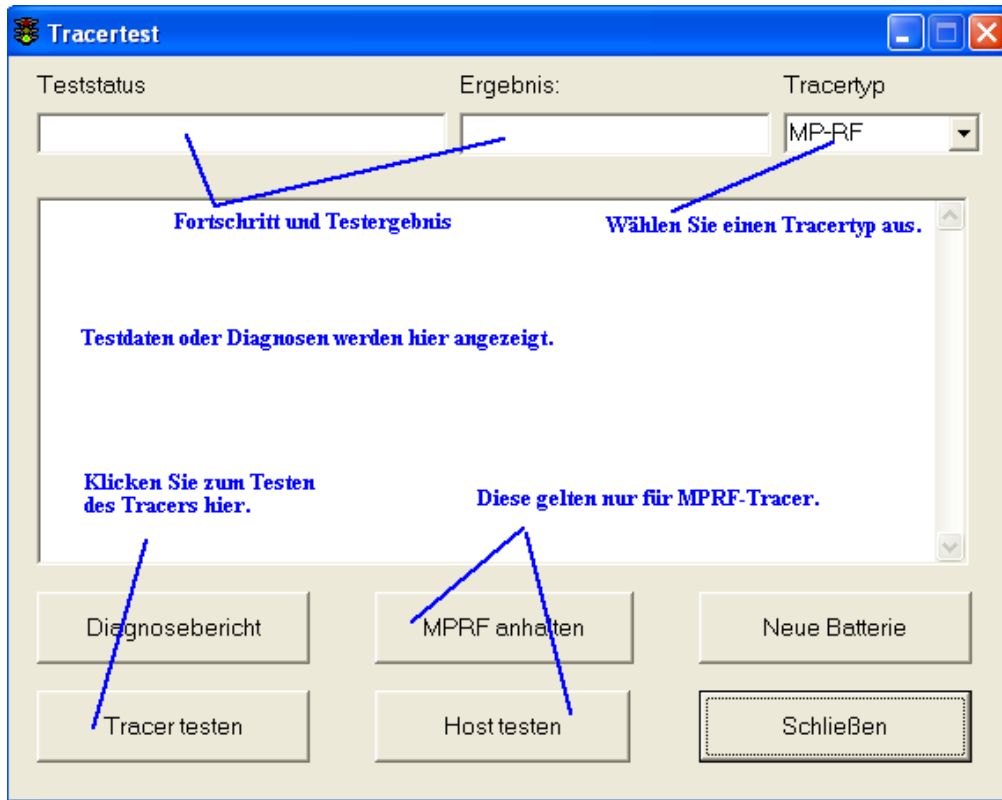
Tracertest

Teststatus

Ergebnis:

Tracertyp

MP-RF

Fortschritt und Testergebnis

Wählen Sie einen Tracertyp aus.

Testdaten oder Diagnosen werden hier angezeigt.

Klicken Sie zum Testen des Tracers hier.

Diese gelten nur für MPRF-Tracer.

Diagnosebericht

MPRF anhalten

Neue Batterie

Tracer testen

Host testen

Schließen